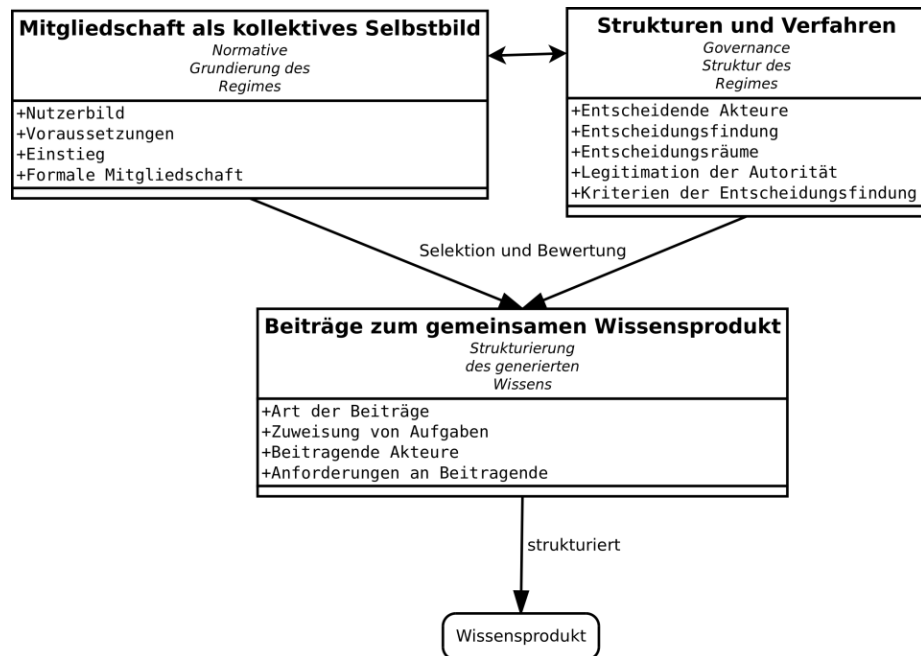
Mitgliedschaft als kollektives Selbstbild
Normative Grundierung des Regimes

+Nutzerbild
+Voraussetzungen
+Einstieg
+Formale Mitgliedschaft

Strukturen und Verfahren
Governance Struktur des Regimes

+Entscheidende Akteure
+Entscheidungsfindung
+Entscheidungsräume
+Legitimation der Autorität
+Kriterien der Entscheidungsfindung

Selektion und Bewertung

Beiträge zum gemeinsamen Wissensprodukt
Strukturierung des generierten Wissens

+Art der Beiträge
+Zuweisung von Aufgaben
+Beitragende Akteure
+Anforderungen an Beitragende

strukturiert

Wissensprodukt